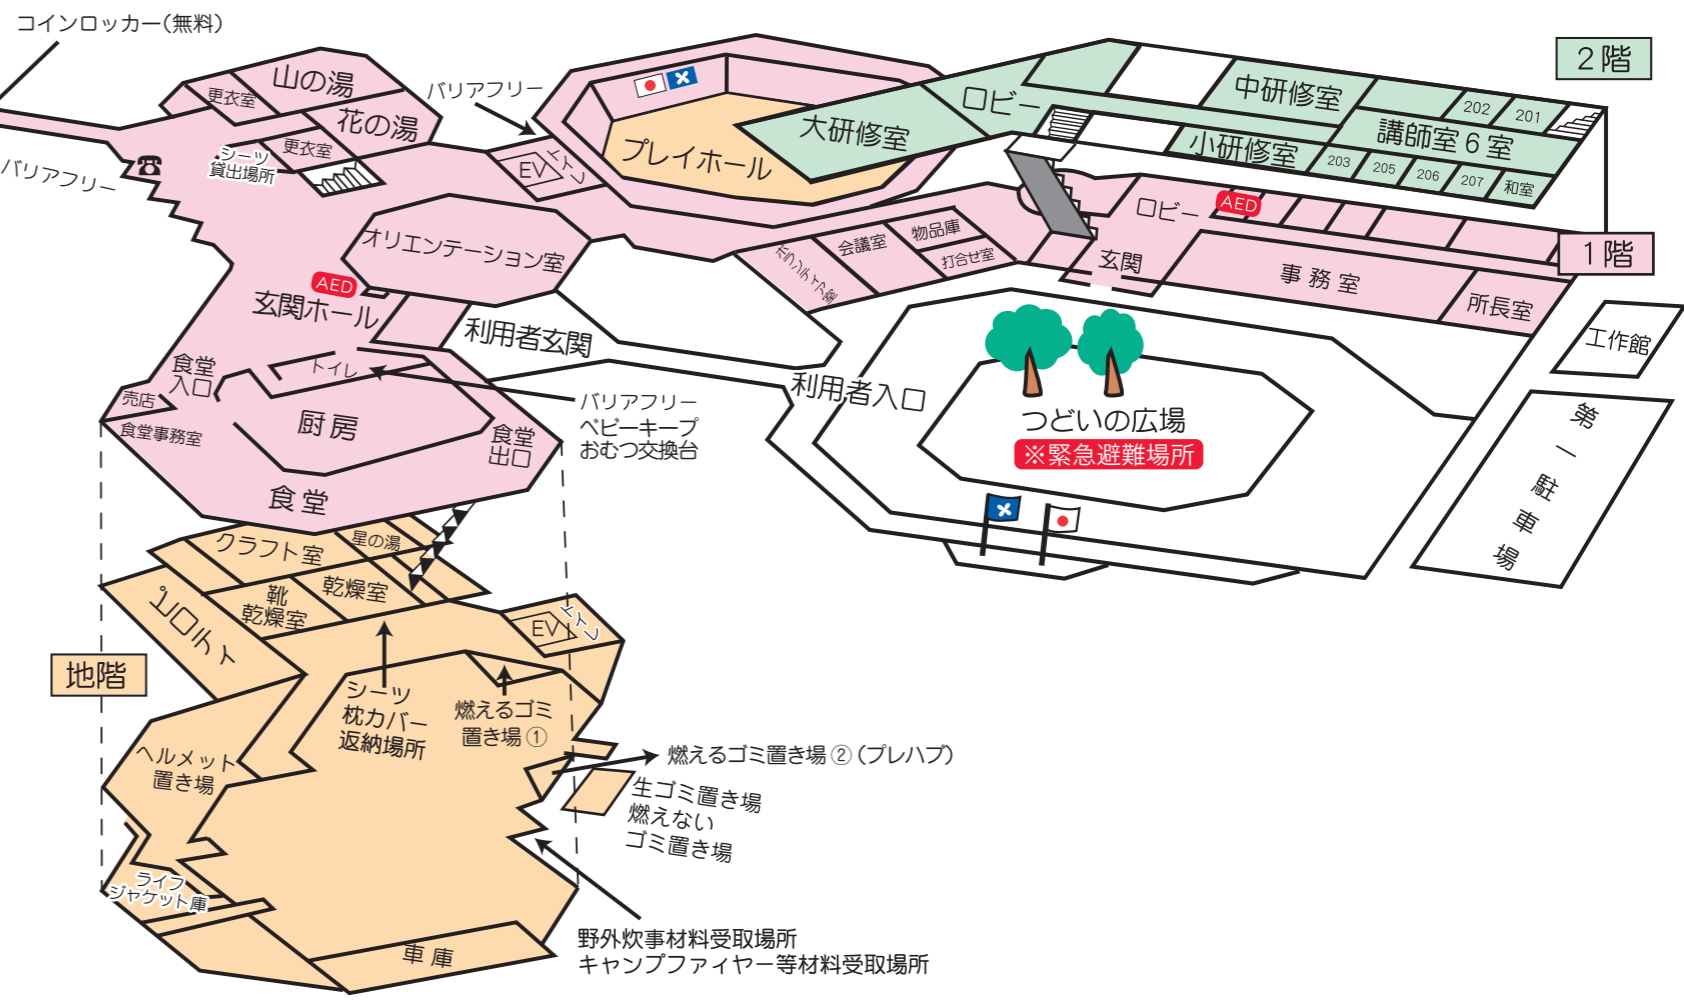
コインロッカー(無料)

2階

山の湯

更衣室

花の湯

更衣室

シーツ貸出場所

バリアフリー

バリアフリー

EV

トイレ

プレイホール

大研修室

ロビー

中研修室

202

201

講師室6室

小研修室

203

205

206

207

和室

ロビー

AED

オリエンテーション室

ボランティア室

会議室

物品庫

打合せ室

玄関

事務室

1階

所長室

AED

玄関ホール

利用者玄関

工作館

食堂入口

トイレ

利用者入口

売店

厨房

バリアフリー
ベビーキープ
おむつ交換台

つどいの広場

※緊急避難場所

第一駐車場

食堂事務室

食堂出口

食堂

クラフト室

星の湯

靴乾燥室

乾燥室

ピロティ

EV

トイレ

地階

シーツ
枕カバー
返納場所

燃えるゴミ
置き場①

燃えるゴミ置き場②(プレハブ)

ヘルメット
置き場

生ゴミ置き場
燃えない
ゴミ置き場

ライフジャケット庫

車庫

野外炊事材料受取場所
キャンプファイヤー等材料受取場所